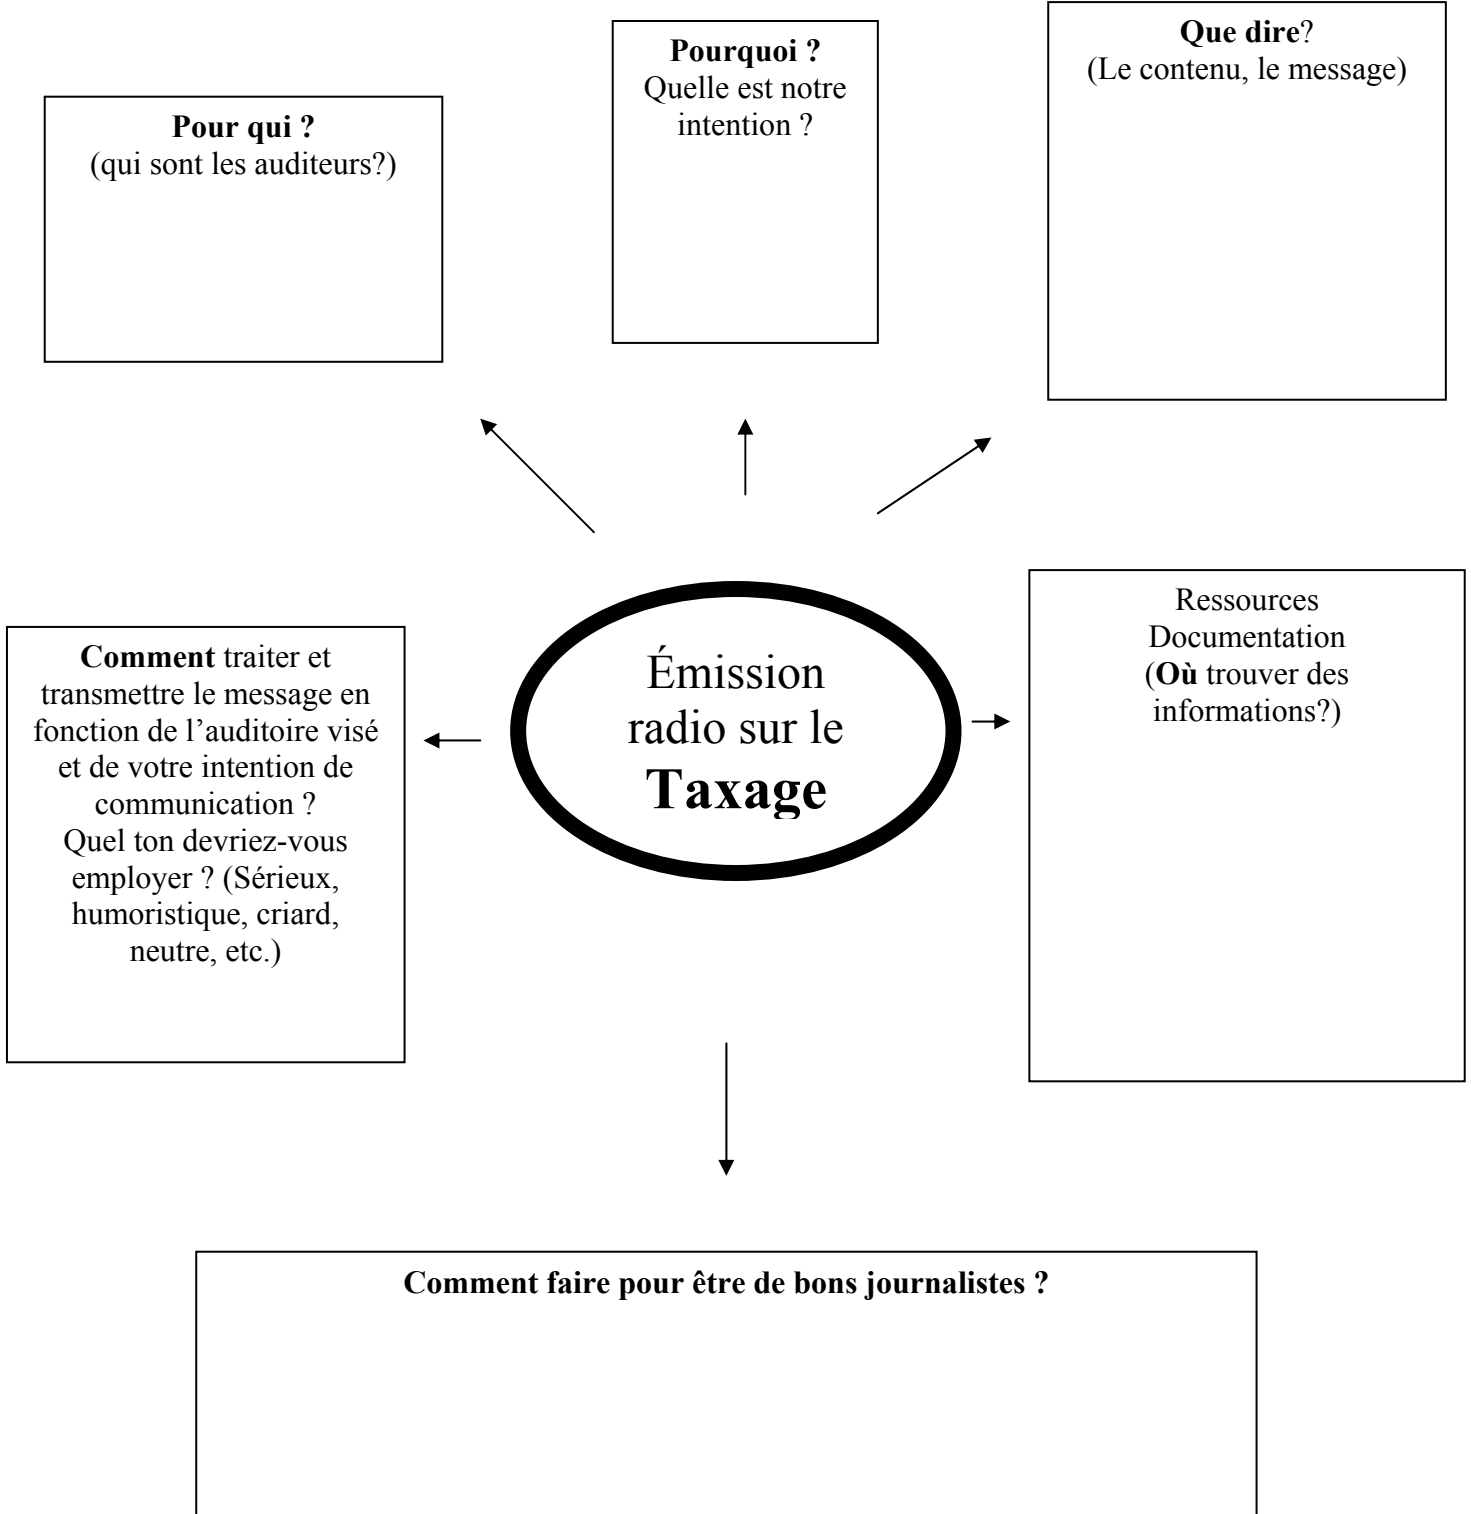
**Pour qui ?**
(qui sont les auditeurs?)

**Pourquoi ?**
Quelle est notre intention ?

**Que dire**?
(Le contenu, le message)

**Comment** traiter et transmettre le message en fonction de l'auditoire visé et de votre intention de communication ? Quel ton devriez-vous employer ? (Sérieux, humoristique, criard, neutre, etc.)

Émission radio sur le **Taxage**

Ressources
Documentation
(**Où** trouver des informations?)

**Comment faire pour être de bons journalistes ?**